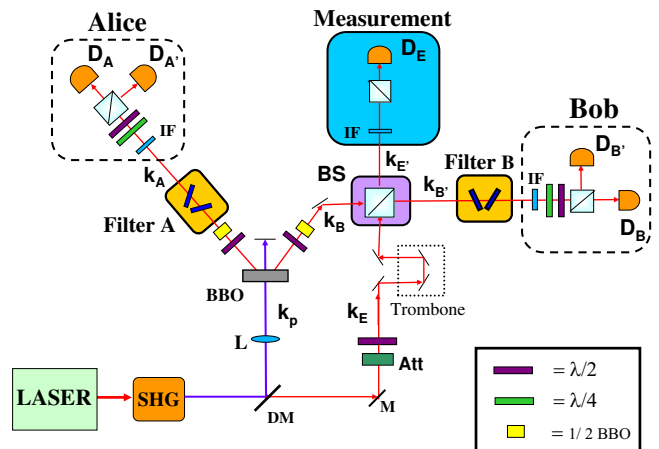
Alice

$D_A$ $D_{A'}$

IF

$k_A$

Filter A

Measurement

$D_E$

IF

$k_{E'}$

BS

$k_B$

$k_{B'}$

Filter B

Bob

$D_{B'}$

IF

$D_B$

BBO

$k_p$

L

$k_E$

Trombone

Att

LASER

SHG

DM

M

$= \lambda/2$

$= \lambda/4$

= 1/ 2 BBO